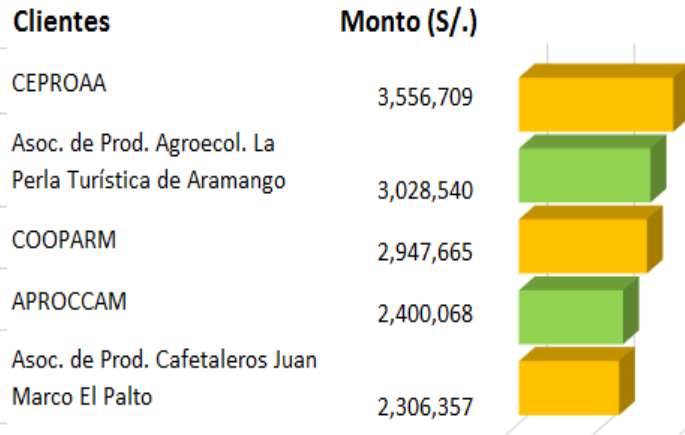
| Clientes | Monto (S/.) |
|---|---|
| CEPROAA | 3,556,709 |
| Asoc. de Prod. Agroecol. La Perla Turística de Aramango | 3,028,540 |
| COOPARM | 2,947,665 |
| APROCCAM | 2,400,068 |
| Asoc. de Prod. Cafetaleros Juan Marco El Palto | 2,306,357 |